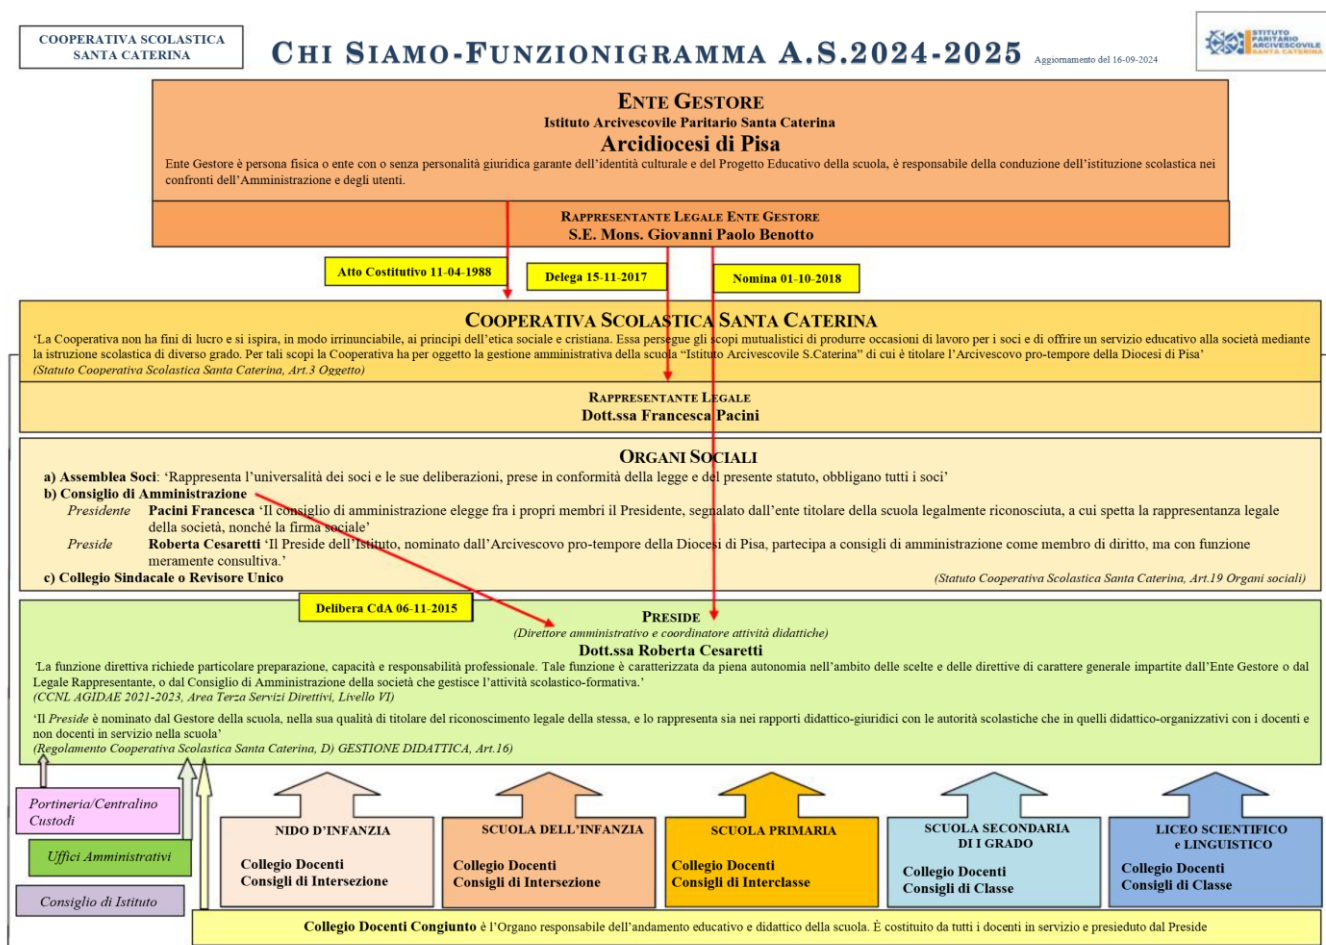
COOPERATIVA SCOLASTICA SANTA CATERINA

CHI SIAMO-FUNZIONIGRAMMA A.S.2024-2025 Aggiornamento del 16-09-2024

ISTITUTO PARITARIO ARCIVESCOVILE SANTA CATERINA

ENTE GESTORE
Istituto Arcivescovile Paritario Santa Caterina
Arcidiocesi di Pisa
Ente Gestore è persona fisica o ente con o senza personalità giuridica garante dell'identità culturale e del Progetto Educativo della scuola, è responsabile della conduzione dell'istituzione scolastica nei confronti dell'Amministrazione e degli utenti.

RAPPRESENTANTE LEGALE ENTE GESTORE
S.E. Mons. Giovanni Paolo Benotto

Atto Costitutivo 11-04-1988

Delega 15-11-2017

Nomina 01-10-2018

COOPERATIVA SCOLASTICA SANTA CATERINA
'La Cooperativa non ha fini di lucro e si ispira, in modo irrinunciabile, ai principi dell'etica sociale e cristiana. Essa persegue gli scopi mutualistici di produrre occasioni di lavoro per i soci e di offrire un servizio educativo alla società mediante la istruzione scolastica di diverso grado. Per tali scopi la Cooperativa ha per oggetto la gestione amministrativa della scuola "Istituto Arcivescovile S.Caterina" di cui è titolare l'Arcivescovo pro-tempore della Diocesi di Pisa'
(Statuto Cooperativa Scolastica Santa Caterina, Art.3 Oggetto)

RAPPRESENTANTE LEGALE
Dott.ssa Francesca Pacini

ORGANI SOCIALI
a) Assemblea Soci: 'Rappresenta l'universalità dei soci e le sue deliberazioni, prese in conformità della legge e del presente statuto, obbligano tutti i soci'
b) Consiglio di Amministrazione
Presidente Pacini Francesca 'Il consiglio di amministrazione elegge fra i propri membri il Presidente, segnalato dall'ente titolare della scuola legalmente riconosciuta, a cui spetta la rappresentanza legale della società, nonché la firma sociale'
Preside Roberta Cesaretti 'Il Preside dell'Istituto, nominato dall'Arcivescovo pro-tempore della Diocesi di Pisa, partecipa a consigli di amministrazione come membro di diritto, ma con funzione meramente consultiva.'
c) Collegio Sindacale o Revisore Unico (Statuto Cooperativa Scolastica Santa Caterina, Art.19 Organi sociali)

Delibera CdA 06-11-2015

PRESIDE
(Direttore amministrativo e coordinatore attività didattiche)
Dott.ssa Roberta Cesaretti
'La funzione direttiva richiede particolare preparazione, capacità e responsabilità professionale. Tale funzione è caratterizzata da piena autonomia nell'ambito delle scelte e delle direttive di carattere generale impartite dall'Ente Gestore o dal Legale Rappresentante, o dal Consiglio di Amministrazione della società che gestisce l'attività scolastico-formativa.'
(CCNL AGIDAE 2021-2023, Area Terza Servizi Direttivi, Livello VI)
'Il Preside è nominato dal Gestore della scuola, nella sua qualità di titolare del riconoscimento legale della stessa, e lo rappresenta sia nei rapporti didattico-giuridici con le autorità scolastiche che in quelli didattico-organizzativi con i docenti e non docenti in servizio nella scuola'
(Regolamento Cooperativa Scolastica Santa Caterina, D) GESTIONE DIDATTICA, Art.16)

Portineria/Centralino Custodi

Uffici Amministrativi

Consiglio di Istituto

NIDO D'INFANZIA
Collegio Docenti
Consigli di Intersezione

SCUOLA DELL'INFANZIA
Collegio Docenti
Consigli di Intersezione

SCUOLA PRIMARIA
Collegio Docenti
Consigli di Interclasse

SCUOLA SECONDARIA DI I GRADO
Collegio Docenti
Consigli di Classe

LICEO SCIENTIFICO e LINGUISTICO
Collegio Docenti
Consigli di Classe

Collegio Docenti Congiunto è l'Organo responsabile dell'andamento educativo e didattico della scuola. È costituito da tutti i docenti in servizio e presieduto dal Preside